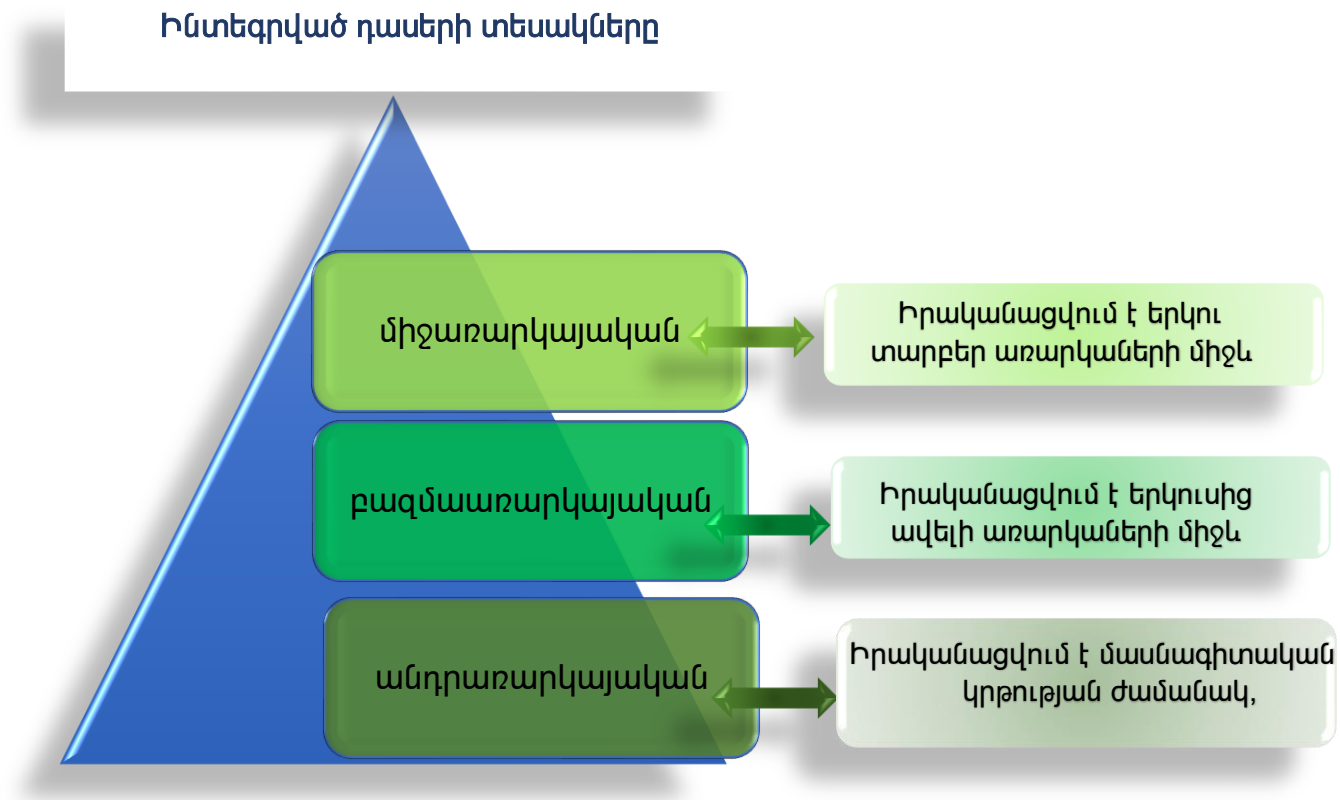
Ինտեգրված դասերի տեսակները

միջառարկայական

Իրականացվում է երկու տարբեր առարկաների միջև

բազմաառարկայական

Իրականացվում է երկուսից ավելի առարկաների միջև

անդրաառարկայական

Իրականացվում է մասնագիտական կրթության ժամանակ,